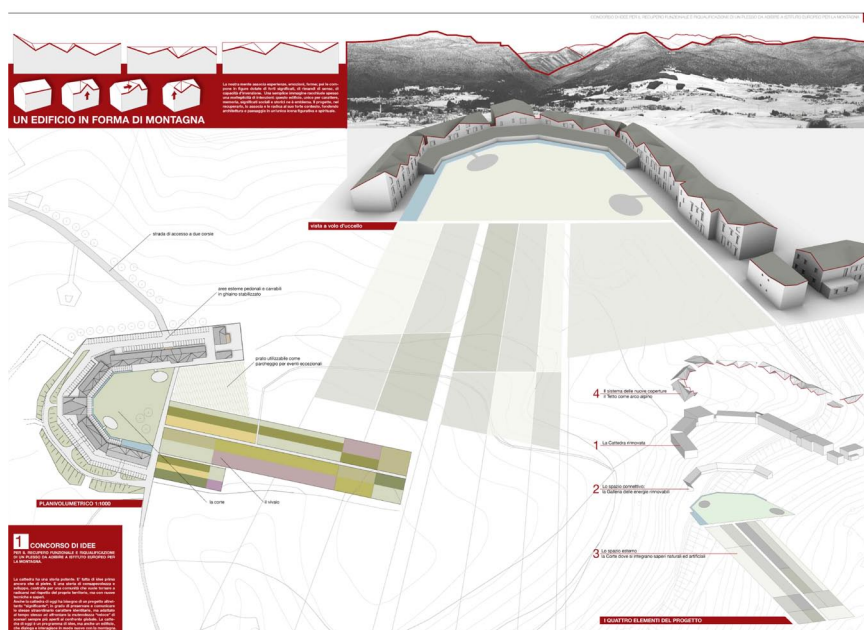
CONCORSO DI IDEE PER IL RECUPERO FUNZIONALE E RIQUALIFICAZIONE DI UN PLESSO DA ADIBIRE A ISTITUTO EUROPEO PER LA MONTAGNA

UN EDIFICIO IN FORMA DI MONTAGNA

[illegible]

vista a volo d'uccello

strada di accesso a due corsie

aree esterne pedonali e carrabili in ghiaino stabilizzato

prato utilizzabile come parcheggio per eventi eccezionali

PLANIVOLUMETRICO 1:1000

la corte

il vivaio

1 CONCORSO DI IDEE
PER IL RECUPERO FUNZIONALE E RIQUALIFICAZIONE DI UN PLESSO DA ADIBIRE A ISTITUTO EUROPEO PER LA MONTAGNA.

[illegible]

4 Il sistema delle nuove coperture il Tetto come arco alpino

1 La Cattedra rinnovata

2 Lo spazio connettivo: la Galleria delle energie rinnovabili

3 Lo spazio esterno: la Corte dove si integrano saperi naturali ed artificiali

I QUATTRO ELEMENTI DEL PROGETTO